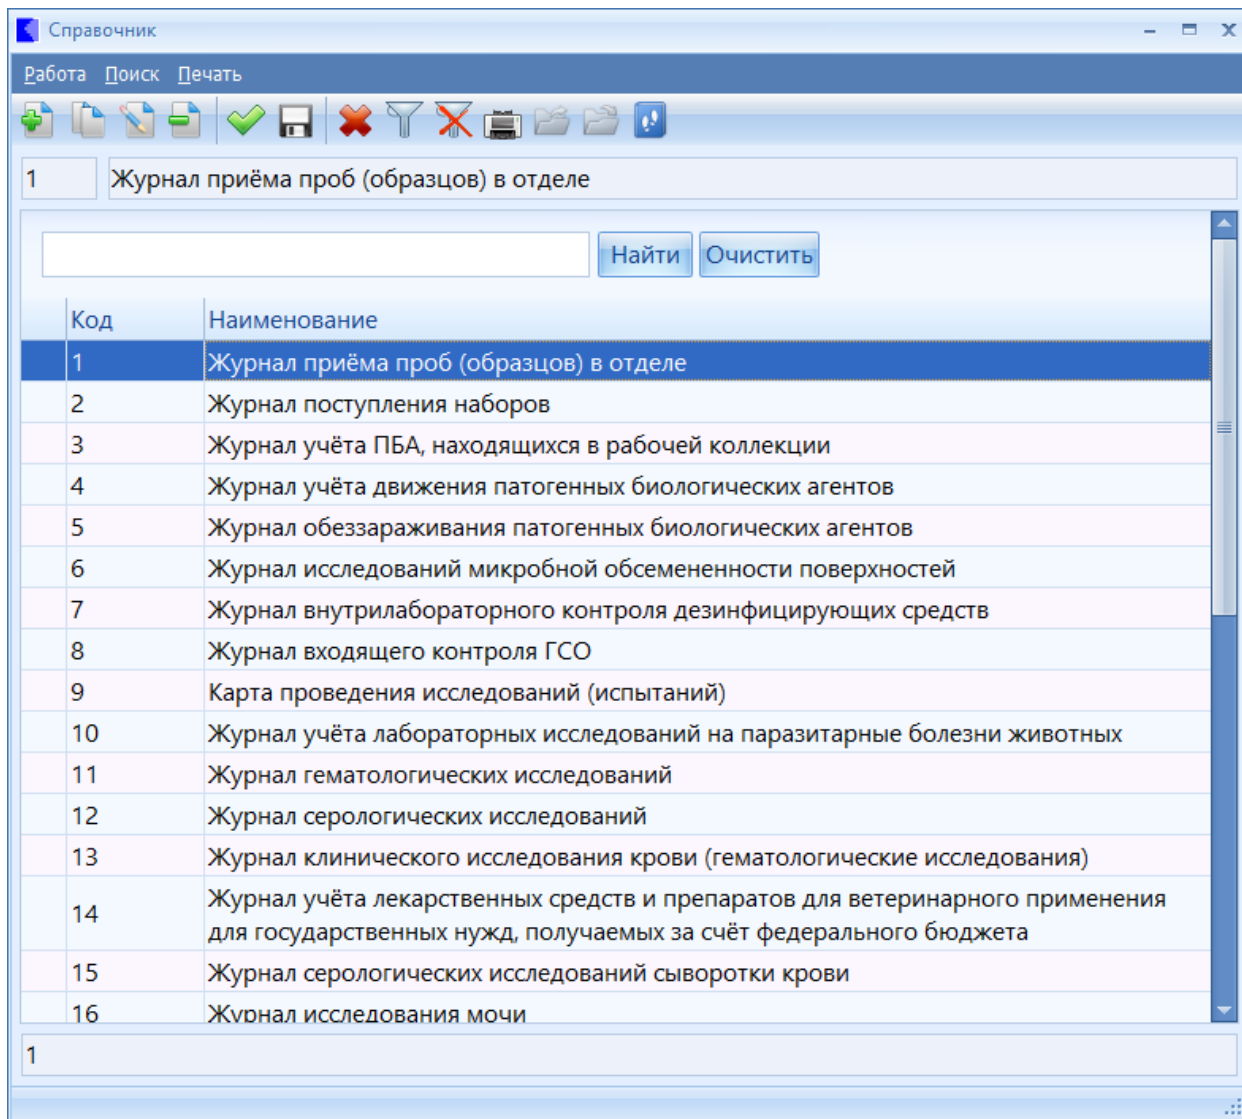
Справочник

Работа Поиск Печать

1 Журнал приёма проб (образцов) в отделе

Найти Очистить

| Код | Наименование |
|---|---|
| 1 | Журнал приёма проб (образцов) в отделе |
| 2 | Журнал поступления наборов |
| 3 | Журнал учёта ПБА, находящихся в рабочей коллекции |
| 4 | Журнал учёта движения патогенных биологических агентов |
| 5 | Журнал обеззараживания патогенных биологических агентов |
| 6 | Журнал исследований микробной обсемененности поверхностей |
| 7 | Журнал внутрилабораторного контроля дезинфицирующих средств |
| 8 | Журнал входящего контроля ГСО |
| 9 | Карта проведения исследований (испытаний) |
| 10 | Журнал учёта лабораторных исследований на паразитарные болезни животных |
| 11 | Журнал гематологических исследований |
| 12 | Журнал серологических исследований |
| 13 | Журнал клинического исследования крови (гематологические исследования) |
| 14 | Журнал учёта лекарственных средств и препаратов для ветеринарного применения для государственных нужд, получаемых за счёт федерального бюджета |
| 15 | Журнал серологических исследований сыворотки крови |
| 16 | Журнал исследования мочи |

1